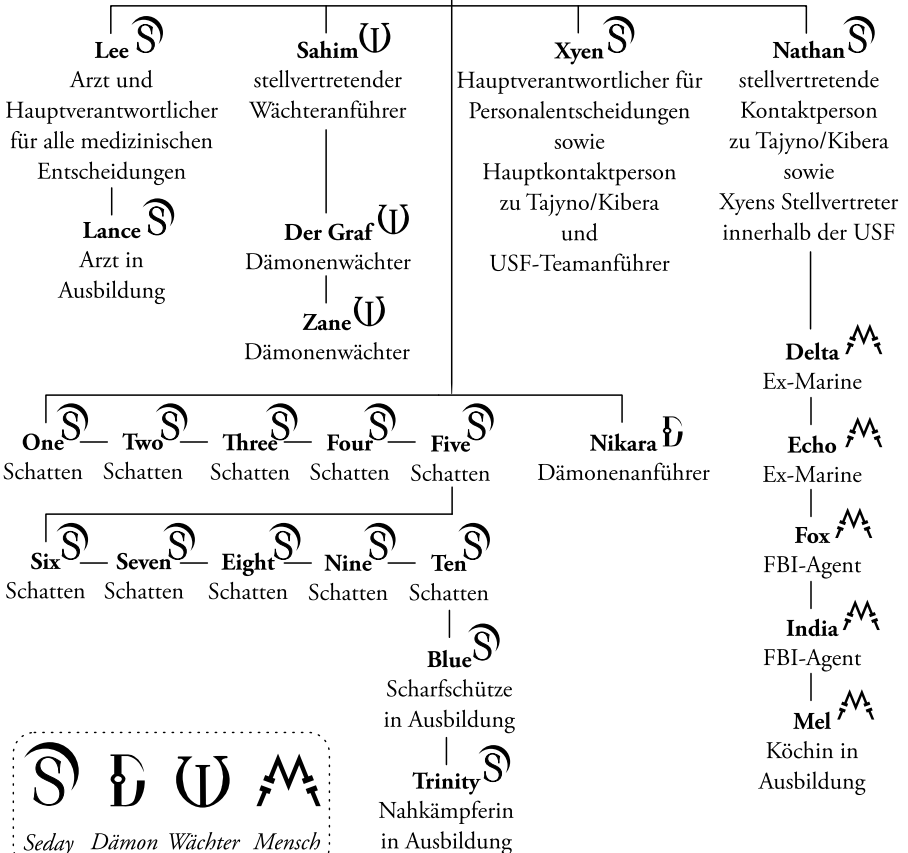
**Lee**
Arzt und Hauptverantwortlicher für alle medizinischen Entscheidungen

**Lance**
Arzt in Ausbildung

**Sahim**
stellvertretender Wächteranführer

**Der Graf**
Dämonenwächter

**Zane**
Dämonenwächter

**Xyen**
Hauptverantwortlicher für Personalentscheidungen sowie Hauptkontaktperson zu Tajyno/Kibera und USF-Teamanführer

**Nathan**
stellvertretende Kontaktperson zu Tajyno/Kibera sowie Xyens Stellvertreter innerhalb der USF

**Delta**
Ex-Marine

**Echo**
Ex-Marine

**Fox**
FBI-Agent

**India**
FBI-Agent

**Mel**
Köchin in Ausbildung

**One** Schatten — **Two** Schatten — **Three** Schatten — **Four** Schatten — **Five** Schatten

**Nikara**
Dämonenanführer

**Six** Schatten — **Seven** Schatten — **Eight** Schatten — **Nine** Schatten — **Ten** Schatten

**Blue**
Scharfschütze in Ausbildung

**Trinity**
Nahkämpferin in Ausbildung

Seday Dämon Wächter Mensch